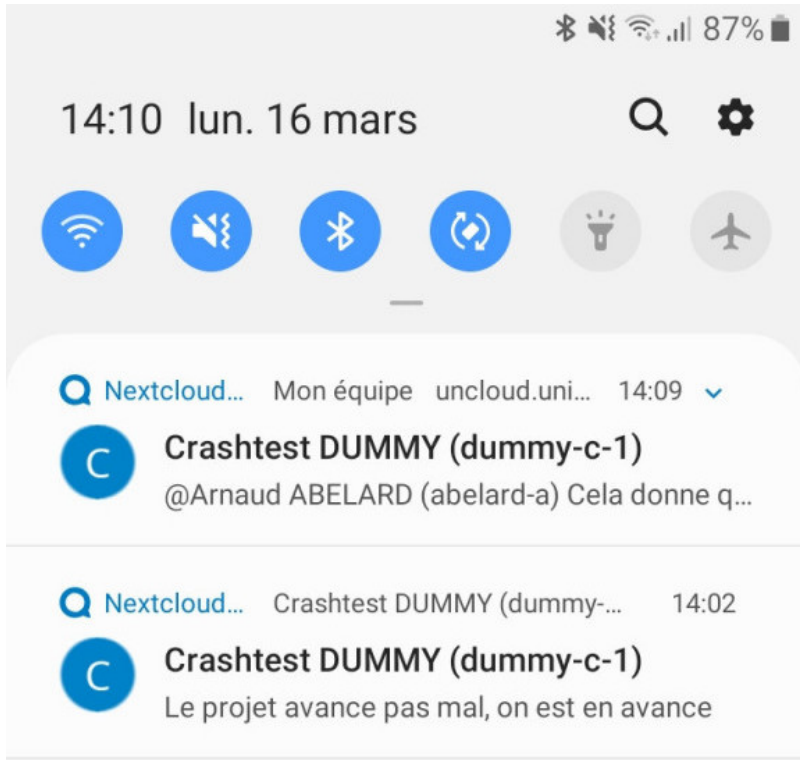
87%

14:10 lun. 16 mars

Nextcloud... Mon équipe uncloud.uni... 14:09

C

Crashtest DUMMY (dummy-c-1)

@Arnaud ABELARD (abelard-a) Cela donne q...

Nextcloud... Crashtest DUMMY (dummy-... 14:02

C

Crashtest DUMMY (dummy-c-1)

Le projet avance pas mal, on est en avance